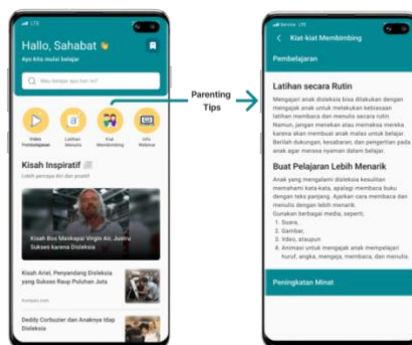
Hallo, Sahabat 👋
Ayo kita mulai belajar
Mau belajar apa hari ini?
Video Pembelajaran
Latihan Menulis
Kiat Membimbing
Info Webinar

Kisah Inspiratif
Lebih percaya diri dan positif
Kisah Bos Maskapai Virgin Air, Jadi Sukses karena Disleksia
Kisah Ariel, Penyandang Disleksia yang Sukses Raup Puluhan Juta
Deddy Corbuzier dan Anaknya Idap Disleksia

Parenting Tips

Kiat-kiat Membimbing
Pembelajaran
Latihan secara Rutin
Mengajari anak disleksia bisa dilakukan dengan mengajak anak untuk melakukan kebiasaan latihan membaca dan menulis secara rutin. Namun, jangan memaksa atau memarahi karena akan membuat anak malas untuk belajar. Berilah dukungan, kesabaran, dan pengertian pada anak agar merasa nyaman dalam belajar.
Buat Pelajaran Lebih Menarik
Anak yang mengalami disleksia kesulitan memahami kata-kata, apalagi membaca buku dengan teks panjang. Ajarkan cara membaca dan menulis dengan lebih menarik.
Gunakan berbagai media, seperti;
1. Suara,
2. Gambar,
3. Video, ataupun
4. Animasi untuk mengajak anak mempelajari huruf, angka, mengeja, membaca, dan menulis.
Peningkatan Minat